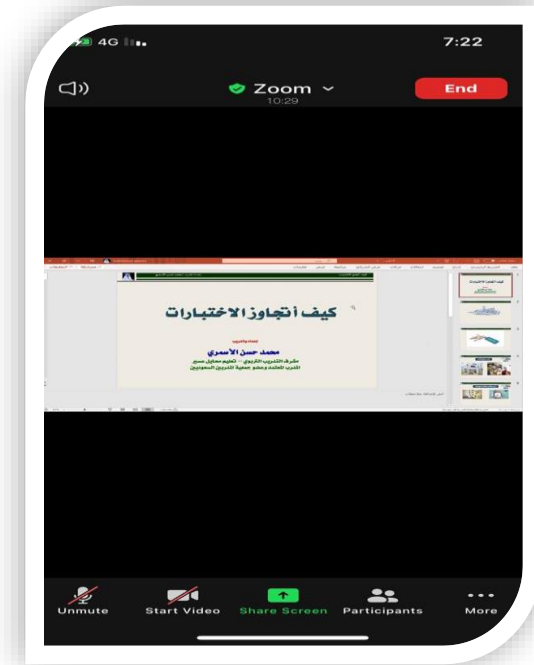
4G

7:22

Zoom

10:29

End

كيف أتجاوز الاختبارات

إعداد وتقديم

محمد حسن الأسمري

مشرف التدريب التربوي - تعليم محايل عسير

المدرب المعتمد وعضو جمعية المدربين السعوديين

Unmute

Start Video

Share Screen

Participants

More